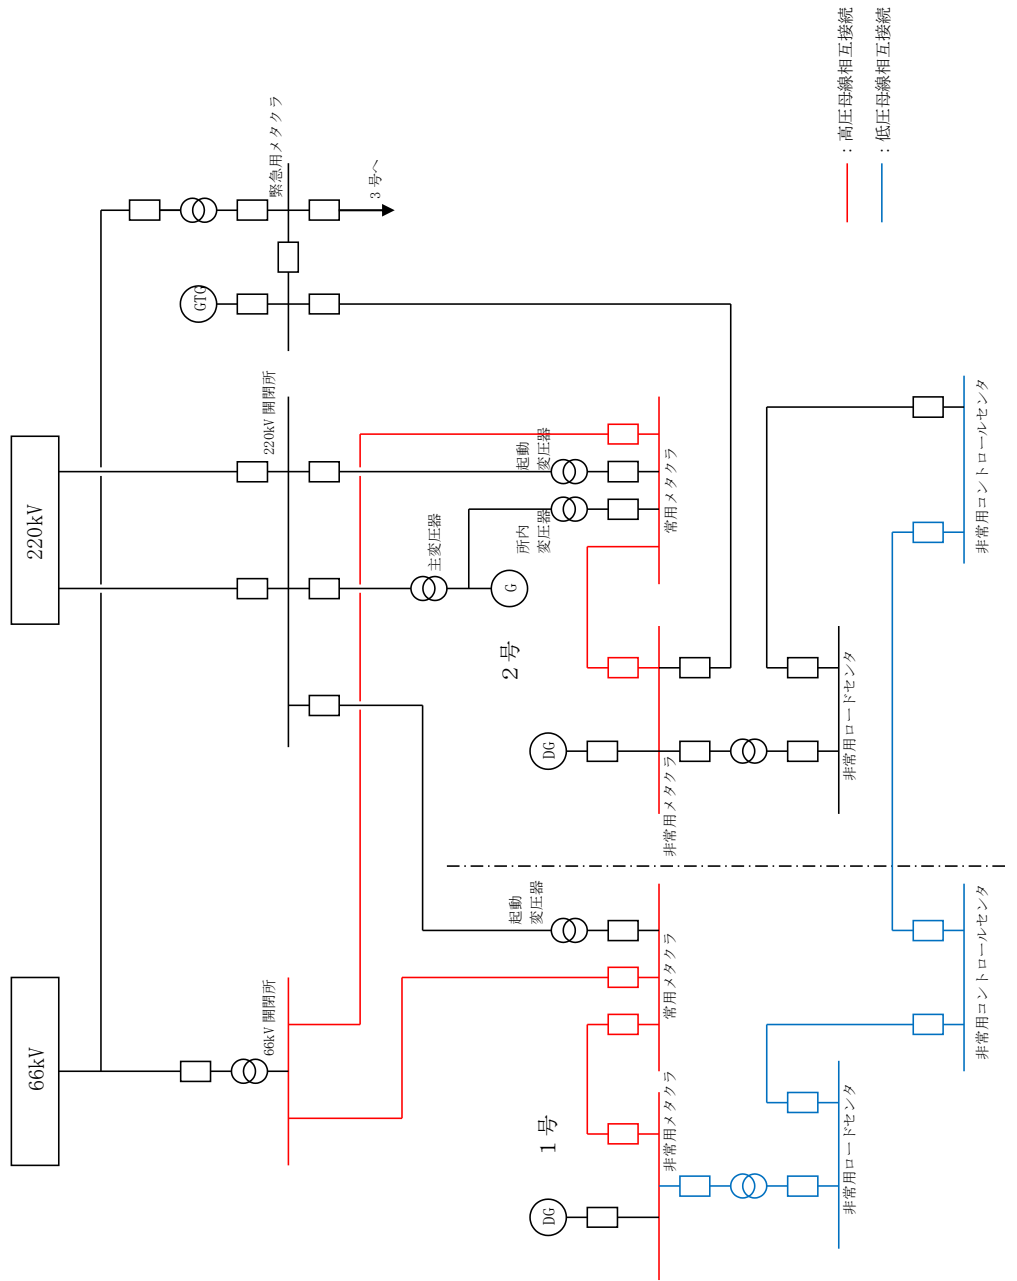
：高圧母線相互接続
：低圧母線相互接続

緊急用メタクラ
3号へ
GTG
220kV
220kV 開閉所
起動変圧器
所内変圧器
主変圧器
G
常用メタクラ
2号
DG
非常用メタクラ
非常用ロードセンタ
非常用コントロールセンタ
起動変圧器
常用メタクラ
66kV 開閉所
66kV
1号
非常用メタクラ
DG
非常用ロードセンタ
非常用コントロールセンタ